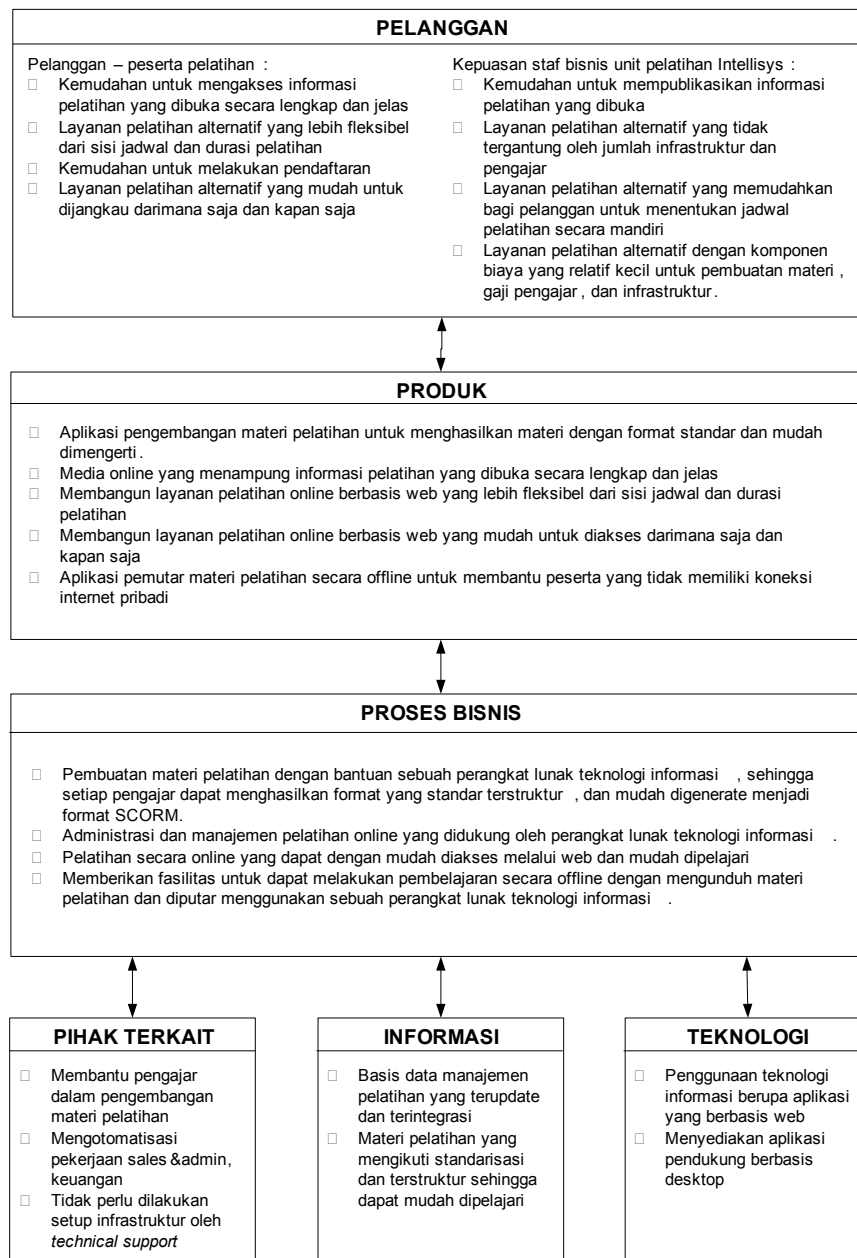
PELANGGAN

Pelanggan – peserta pelatihan :
 Kemudahan untuk mengakses informasi pelatihan yang dibuka secara lengkap dan jelas
 Layanan pelatihan alternatif yang lebih fleksibel dari sisi jadwal dan durasi pelatihan
 Kemudahan untuk melakukan pendaftaran
 Layanan pelatihan alternatif yang mudah untuk dijangkau darimana saja dan kapan saja

Kepuasan staf bisnis unit pelatihan Intellisys :
 Kemudahan untuk mempublikasikan informasi pelatihan yang dibuka
 Layanan pelatihan alternatif yang tidak tergantung oleh jumlah infrastruktur dan pengajar
 Layanan pelatihan alternatif yang memudahkan bagi pelanggan untuk menentukan jadwal pelatihan secara mandiri
 Layanan pelatihan alternatif dengan komponen biaya yang relatif kecil untuk pembuatan materi , gaji pengajar , dan infrastruktur.

PRODUK

 Aplikasi pengembangan materi pelatihan untuk menghasilkan materi dengan format standar dan mudah dimengerti.
 Media online yang menampung informasi pelatihan yang dibuka secara lengkap dan jelas
 Membangun layanan pelatihan online berbasis web yang lebih fleksibel dari sisi jadwal dan durasi pelatihan
 Membangun layanan pelatihan online berbasis web yang mudah untuk diakses darimana saja dan kapan saja
 Aplikasi pemutar materi pelatihan secara offline untuk membantu peserta yang tidak memiliki koneksi internet pribadi

PROSES BISNIS

 Pembuatan materi pelatihan dengan bantuan sebuah perangkat lunak teknologi informasi , sehingga setiap pengajar dapat menghasilkan format yang standar terstruktur , dan mudah digenerate menjadi format SCORM.
 Administrasi dan manajemen pelatihan online yang didukung oleh perangkat lunak teknologi informasi .
 Pelatihan secara online yang dapat dengan mudah diakses melalui web dan mudah dipelajari
 Memberikan fasilitas untuk dapat melakukan pembelajaran secara offline dengan mengunduh materi pelatihan dan diputar menggunakan sebuah perangkat lunak teknologi informasi .

PIHAK TERKAIT

 Membantu pengajar dalam pengembangan materi pelatihan
 Mengotomatisasi pekerjaan sales &admin, keuangan
 Tidak perlu dilakukan setup infrastruktur oleh *technical support*

INFORMASI

 Basis data manajemen pelatihan yang terupdate dan terintegrasi
 Materi pelatihan yang mengikuti standarisasi dan terstruktur sehingga dapat mudah dipelajari

TEKNOLOGI

 Penggunaan teknologi informasi berupa aplikasi yang berbasis web
 Menyediakan aplikasi pendukung berbasis desktop